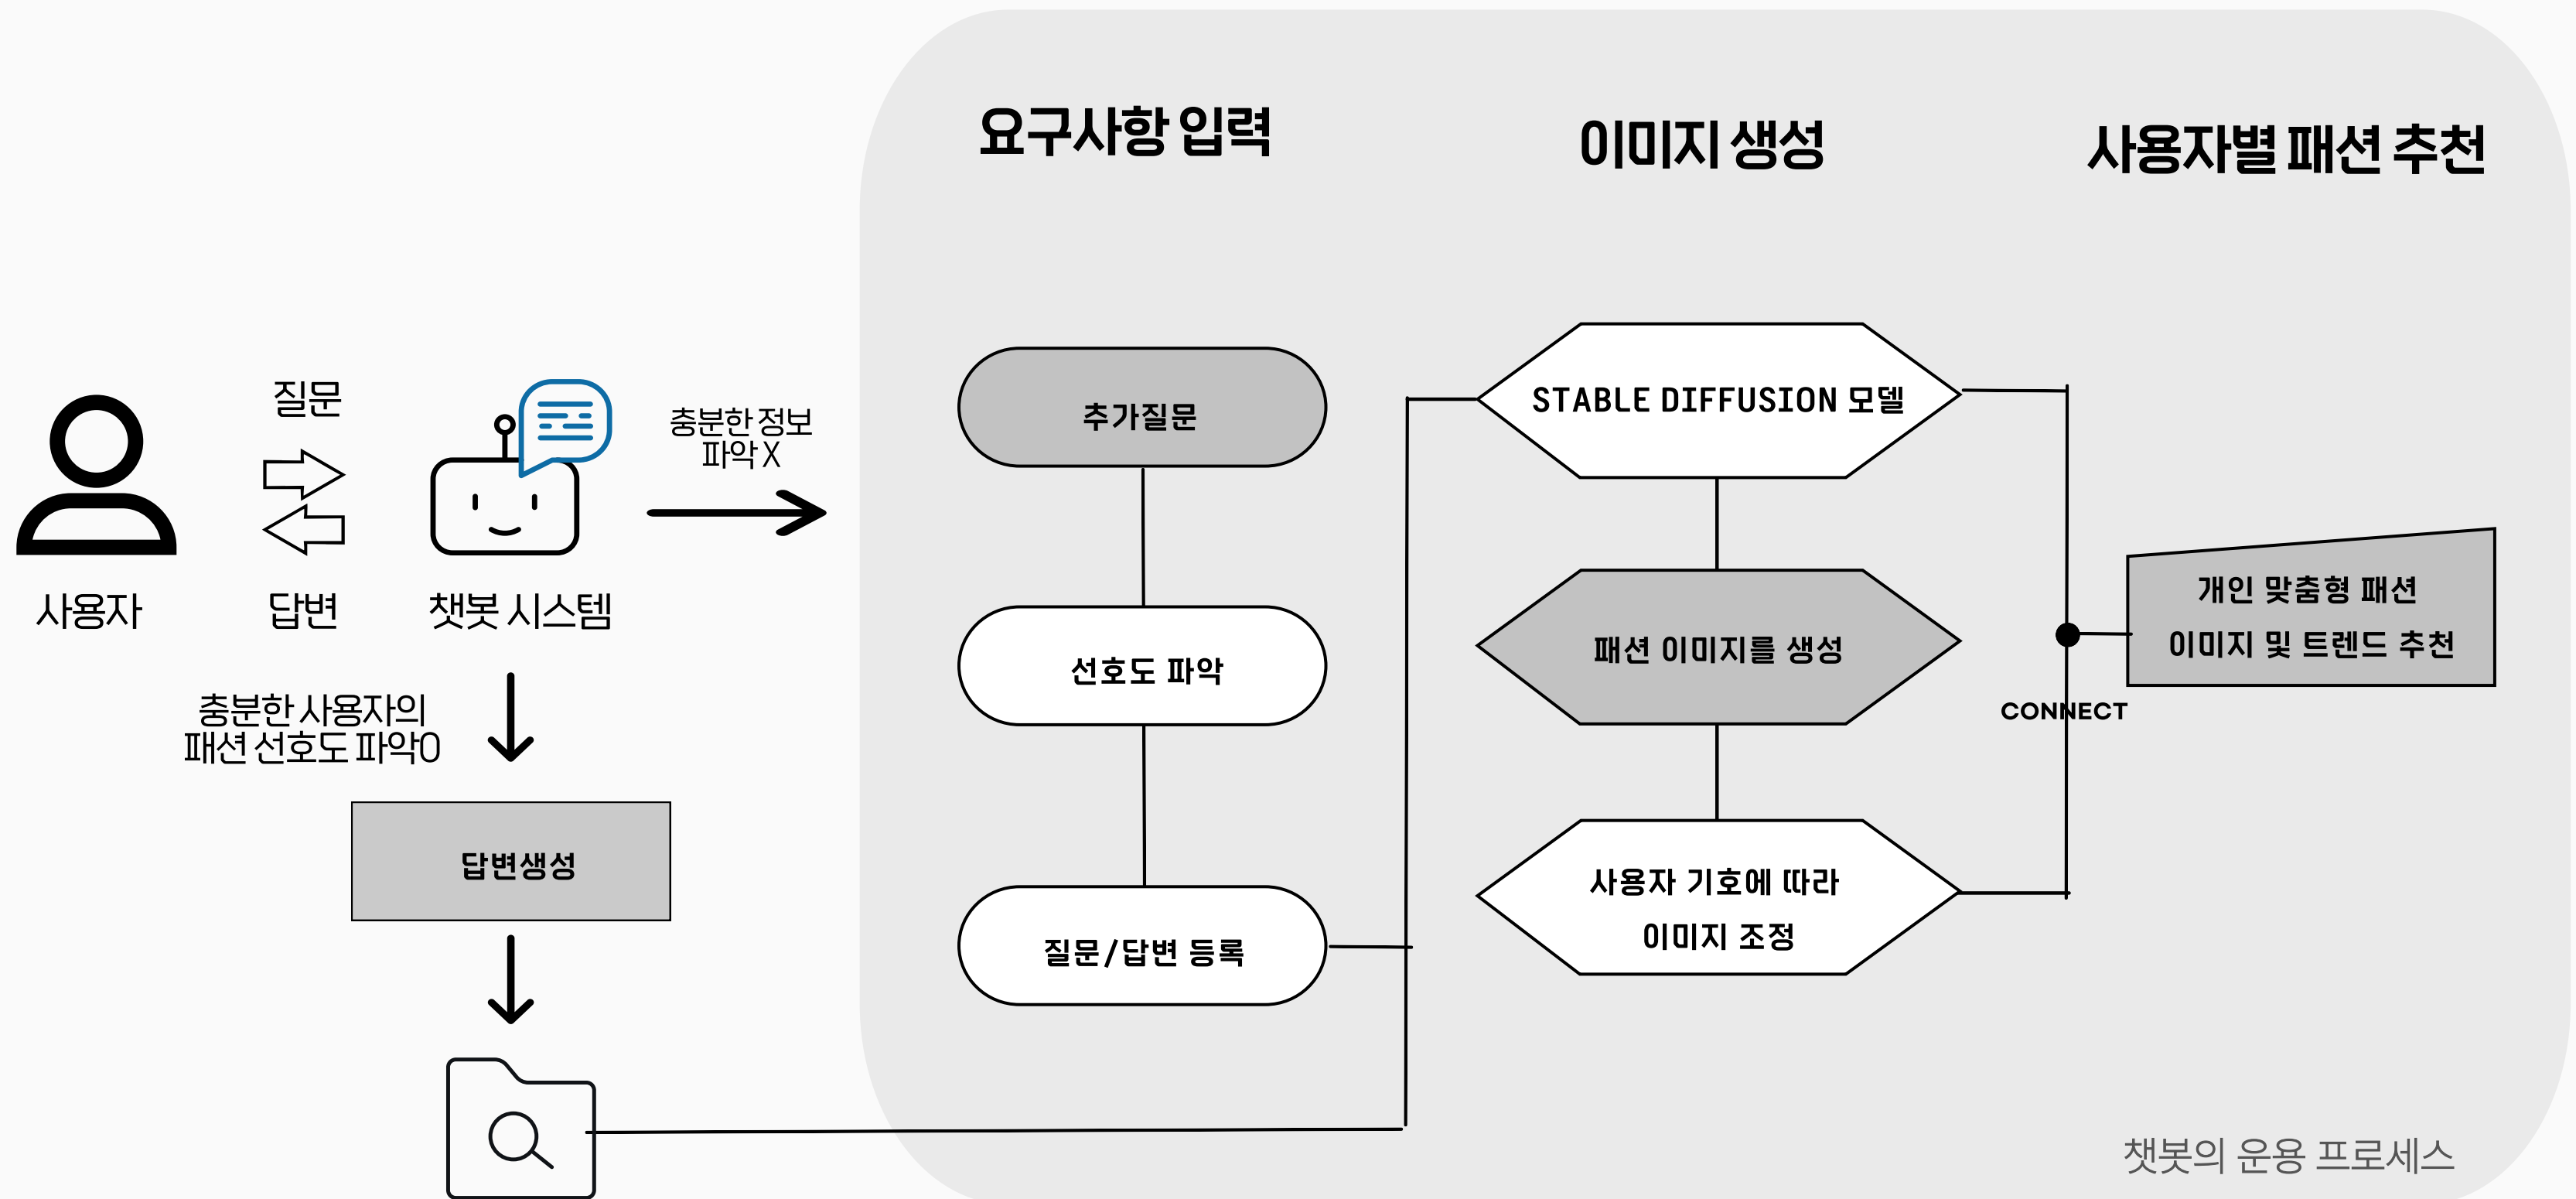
요구사항 입력

이미지 생성

사용자별 패션 추천

질문

사용자

답변

챗봇 시스템

충분한 정보 파악 X

추가질문

선호도 파악

질문/답변 등록

STABLE DIFFUSION 모델

패션 이미지를 생성

사용자 기호에 따라 이미지 조정

개인 맞춤형 패션 이미지 및 트렌드 추천

CONNECT

충분한 사용자의 패션 선호도 파악O

답변생성

챗봇의 운용 프로세스